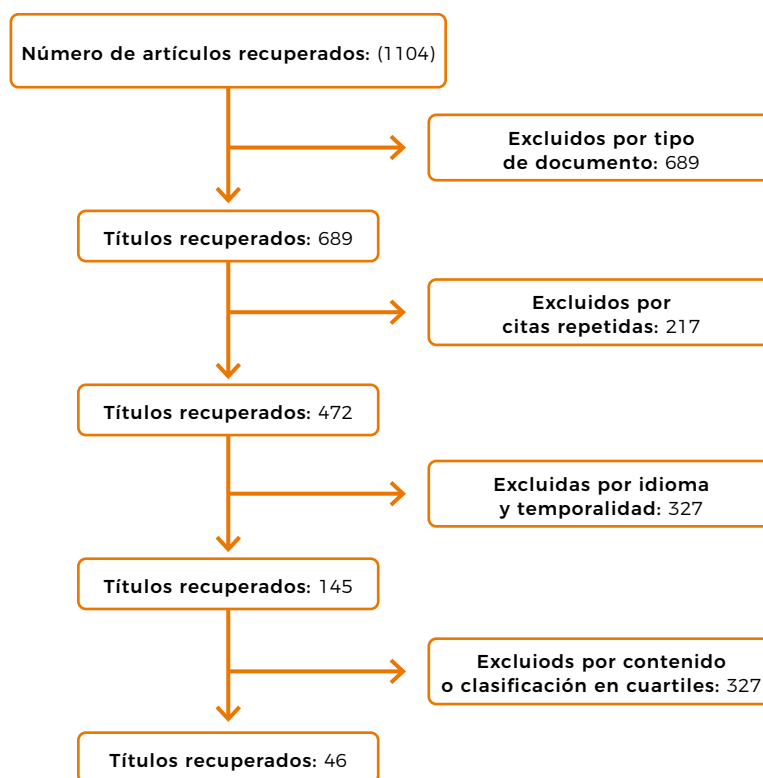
Número de artículos recuperados: (1104)

Excluidos por tipo de documento: 689

Títulos recuperados: 689

Excluidos por citas repetidas: 217

Títulos recuperados: 472

Excluidas por idioma y temporalidad: 327

Títulos recuperados: 145

Excluiods por contenido o clasificación en cuartiles: 327

Títulos recuperados: 46